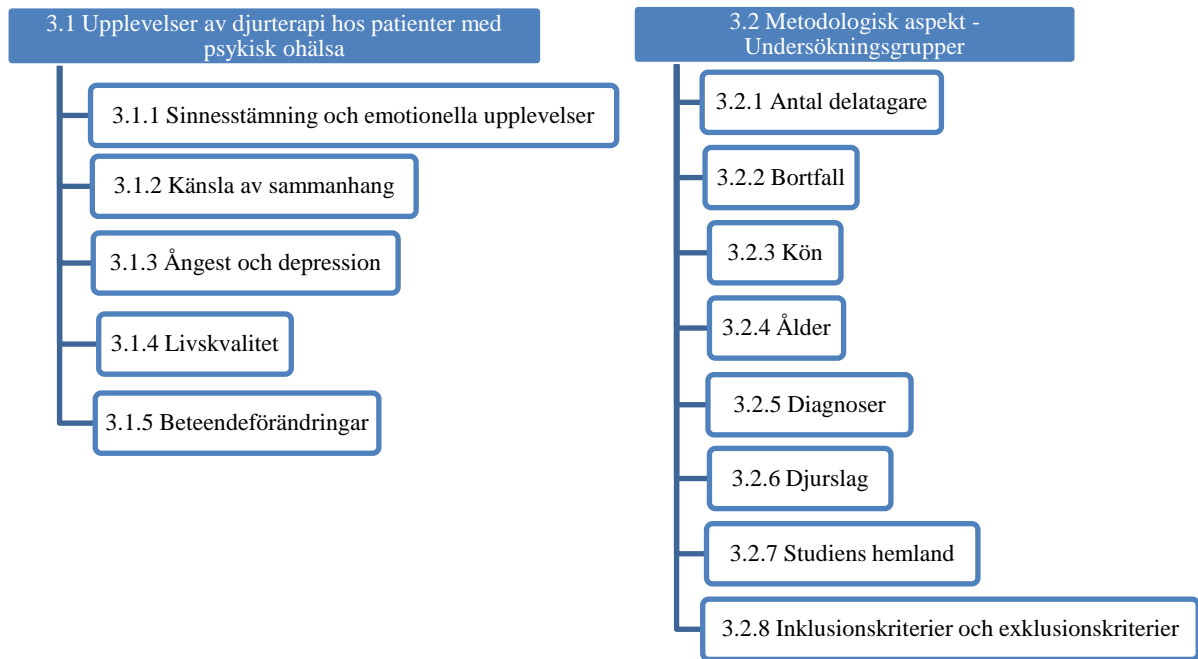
3.1 Upplevelser av djurterapi hos patienter med psykisk ohälsa

3.1.1 Sinnesstämning och emotionella upplevelser

3.1.2 Känsla av sammanhang

3.1.3 Ångest och depression

3.1.4 Livskvalitet

3.1.5 Beteendeförändringar

3.2 Metodologisk aspekt - Undersökningsgrupper

3.2.1 Antal delatagare

3.2.2 Bortfall

3.2.3 Kön

3.2.4 Ålder

3.2.5 Diagnoser

3.2.6 Djurslag

3.2.7 Studiens hemland

3.2.8 Inklusionskriterier och exklusionskriterier